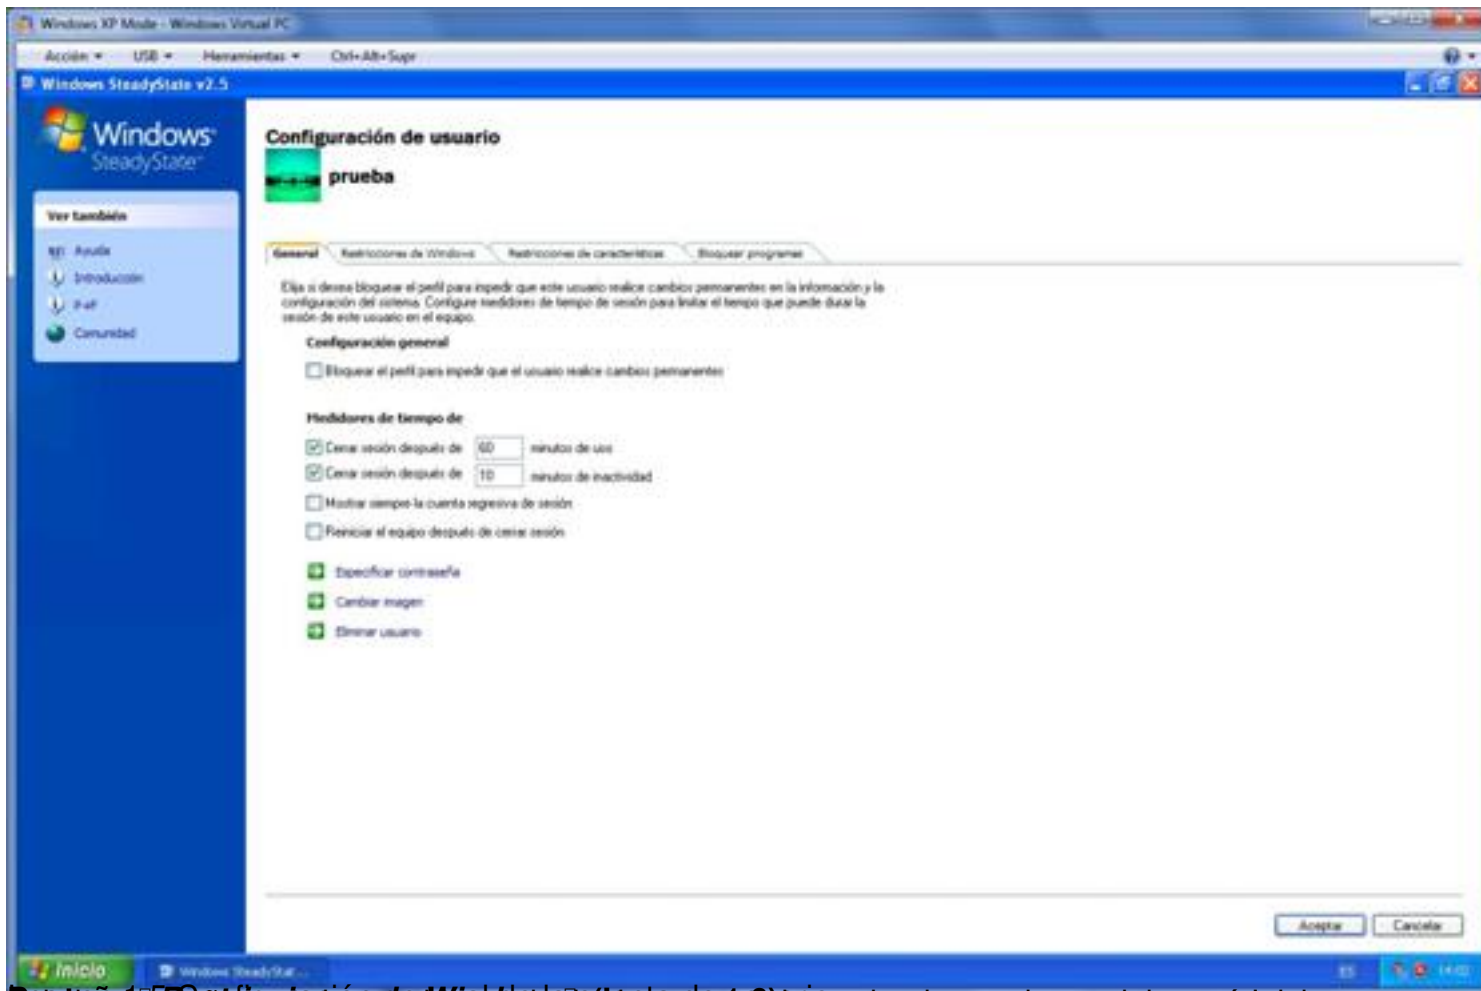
Windows XP Mode - Windows Virtual PC

Acción ▾ USB ▾ Herramientas ▾ Ctrl+Alt+Supr

Windows SteadyState v2.5

Windows SteadyState

Ver también

Ayuda

Introducción

P+F

Comunidad

Configuración de usuario

prueba

General | Restricciones de Windows | Restricciones de características | Bloquear programas

Elija si desea bloquear el perfil para impedir que este usuario realice cambios permanentes en la información y la configuración del sistema. Configure medidores de tiempo de sesión para limitar el tiempo que puede durar la sesión de este usuario en el equipo.

Configuración general

Bloquear el perfil para impedir que el usuario realice cambios permanentes

Medidores de tiempo de

Cerrar sesión después de 60 minutos de uso

Cerrar sesión después de 10 minutos de inactividad

Mostrar siempre la cuenta regresiva de sesión

Reiniciar el equipo después de cerrar sesión

Especificar contraseña

Cambiar imagen

Eliminar usuario

Aceptar Cancelar

Inicio Windows SteadyStat...

ES 14:02

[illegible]